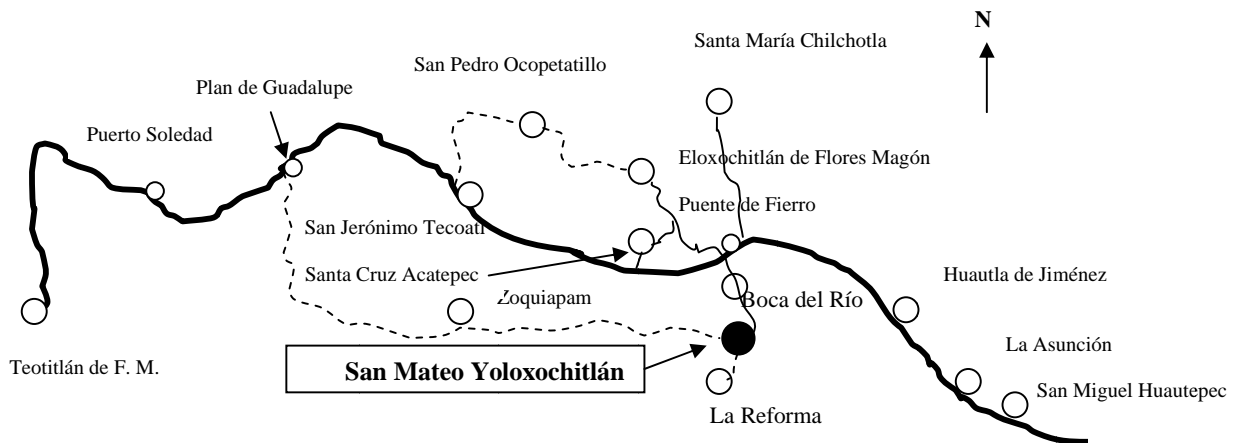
N

Santa María Chilchotla

San Pedro Ocopetatillo

Plan de Guadalupe

Puerto Soledad

Eloxochitlán de Flores Magón

Puente de Fierro

San Jerónimo Tecoatl

Santa Cruz Acatepec

Huautla de Jiménez

Zoquiapam

Boca del Río

Teotitlán de F. M.

San Mateo Yoloxochitlán

La Asunción

San Miguel Huautepec

La Reforma